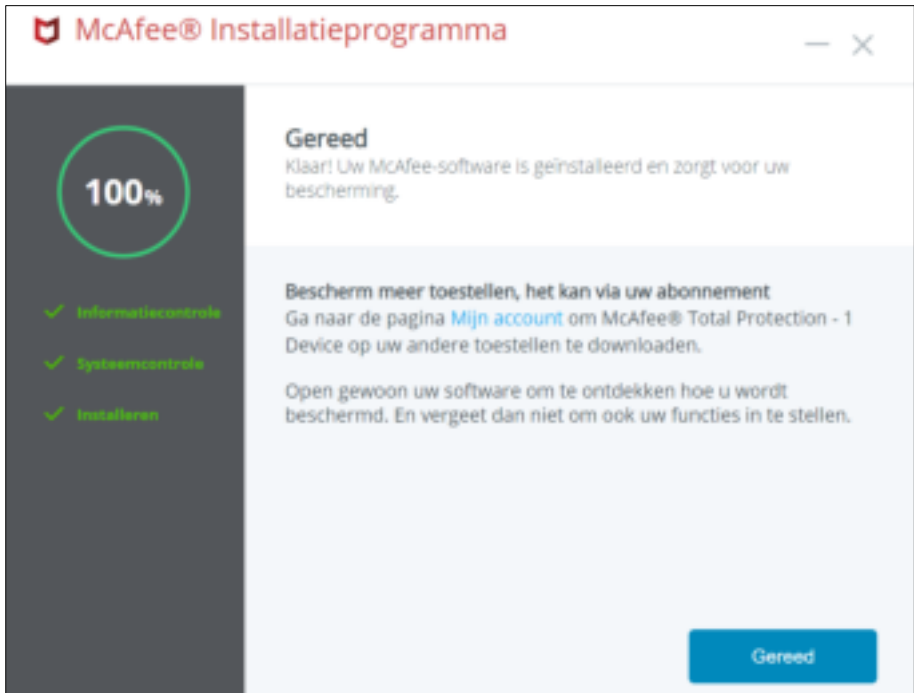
McAfee® Installatieprogramma

— ✕

100%

✓ Informatiecontrole

✓ Systeemcontrole

✓ Installeren

Gereed

Klaar! Uw McAfee-software is geïnstalleerd en zorgt voor uw bescherming.

Bescherm meer toestellen, het kan via uw abonnement

Ga naar de pagina Mijn account om McAfee® Total Protection - 1 Device op uw andere toestellen te downloaden.

Open gewoon uw software om te ontdekken hoe u wordt beschermd. En vergeet dan niet om ook uw functies in te stellen.

Gereed